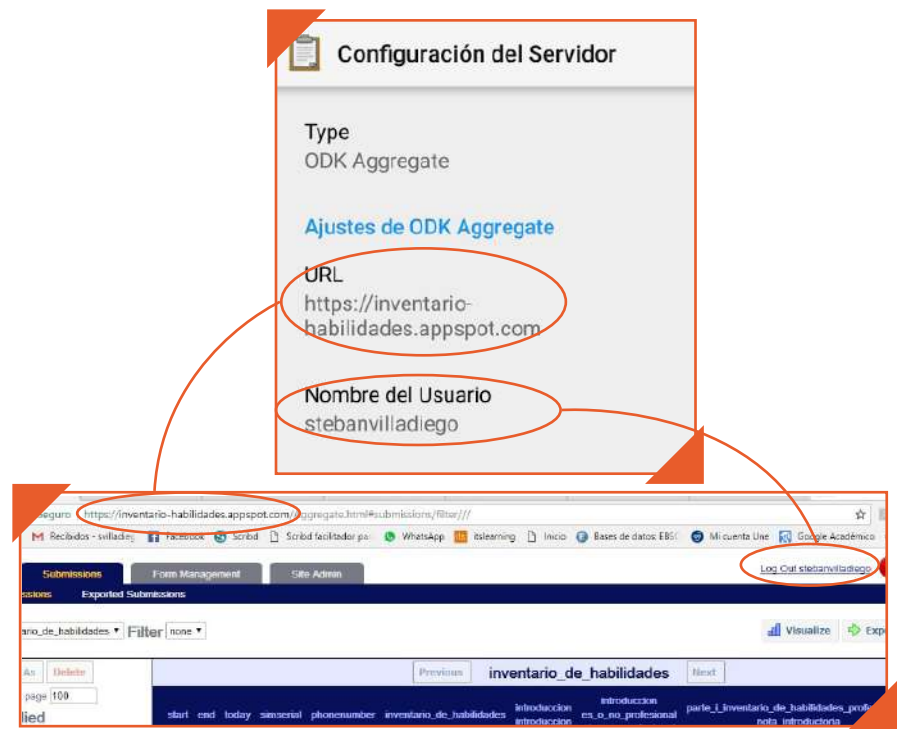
Configuración del Servidor

Type
ODK Aggregate

Ajustes de ODK Aggregate

URL
https://inventario-habilidades.appspot.com

Nombre del Usuario
stebanvilladiego

eguro https://inventario-habilidades.appspot.com/Aggregate.html#submissions/filter///

M Recibidos - svilladie Facebook Scribd Scribd facilitador pa WhatsApp itslearning Inicio Bases de datos EBS Mi cuenta Une Google Académico

Submissions Form Management Site Admin

Log Out stebanvilladiego

ssions Exported Submissions

ario_de_habilidades ▾ Filter none ▾

Visualize Exp

As Delete

page 100

lied

Previous inventario_de_habilidades Next

| start | end | today | simserial | phonenumber | inventario_de_habilidades | introduccion introduccion | introduccion es_o_no_profesional | parte_i_inventario_de_habilidades_profe nota_introductoria |
|---|---|---|---|---|---|---|---|---|